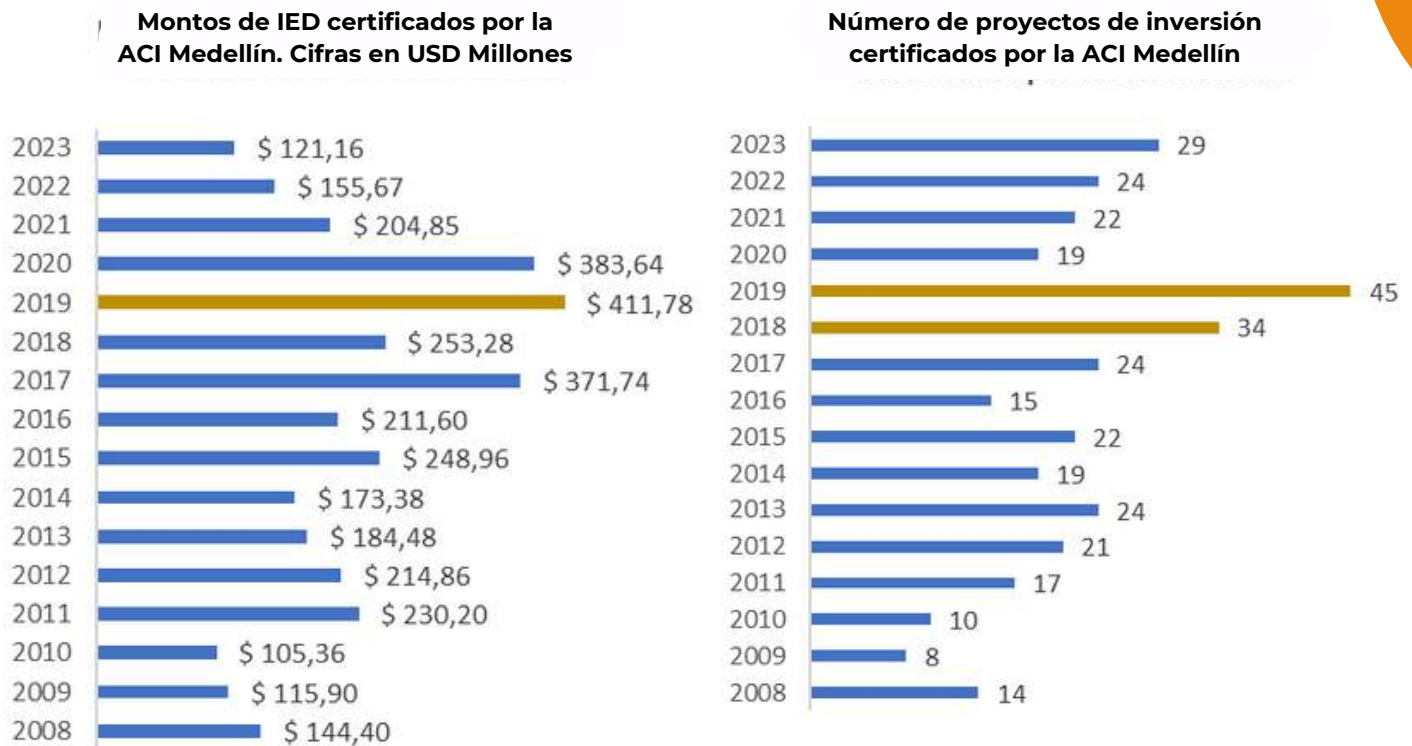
Montos de IED certificados por la ACI Medellín. Cifras en USD Millones

| Año | Monto |
|---|---|
| 2023 | \$ 121,16 |
| 2022 | \$ 155,67 |
| 2021 | \$ 204,85 |
| 2020 | \$ 383,64 |
| 2019 | \$ 411,78 |
| 2018 | \$ 253,28 |
| 2017 | \$ 371,74 |
| 2016 | \$ 211,60 |
| 2015 | \$ 248,96 |
| 2014 | \$ 173,38 |
| 2013 | \$ 184,48 |
| 2012 | \$ 214,86 |
| 2011 | \$ 230,20 |
| 2010 | \$ 105,36 |
| 2009 | \$ 115,90 |
| 2008 | \$ 144,40 |

Número de proyectos de inversión certificados por la ACI Medellín

| Año | Proyectos |
|---|---|
| 2023 | 29 |
| 2022 | 24 |
| 2021 | 22 |
| 2020 | 19 |
| 2019 | 45 |
| 2018 | 34 |
| 2017 | 24 |
| 2016 | 15 |
| 2015 | 22 |
| 2014 | 19 |
| 2013 | 24 |
| 2012 | 21 |
| 2011 | 17 |
| 2010 | 10 |
| 2009 | 8 |
| 2008 | 14 |